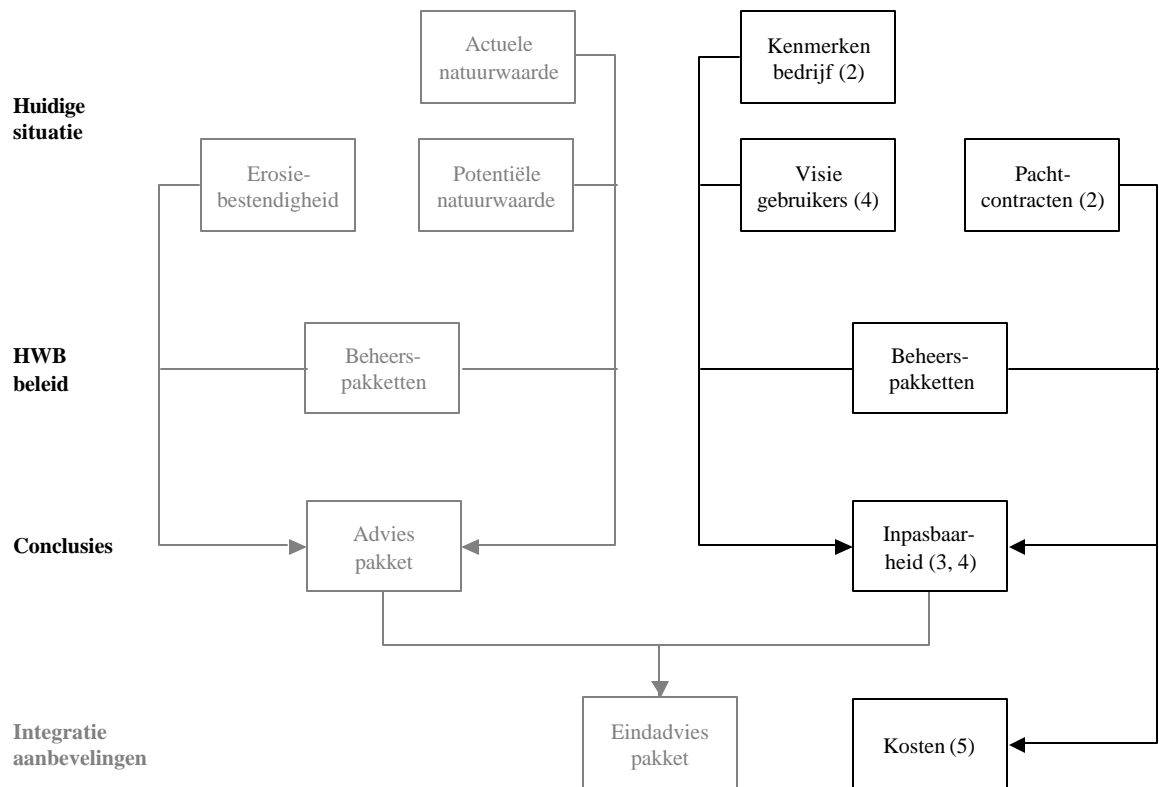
Huidige situatie

Actuele natuurwaarde

Kenmerken bedrijf (2)

Erosiebestendigheid

Potentiële natuurwaarde

Visie gebruikers (4)

Pachtcontracten (2)

HWB beleid

Beheerspakketten

Beheerspakketten

Conclusies

Advies pakket

Inpasbaarheid (3, 4)

Integratie aanbevelingen

Eindadvies pakket

Kosten (5)